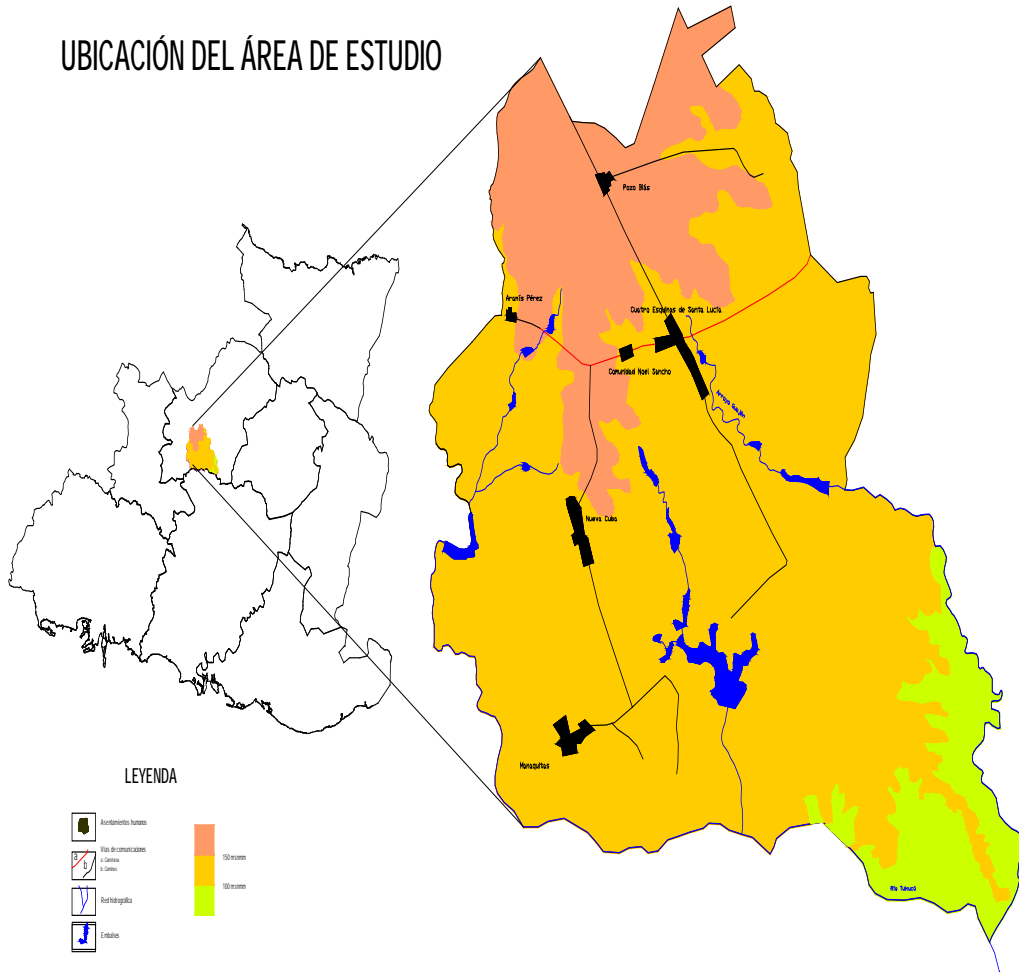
UBICACIÓN DEL ÁREA DE ESTUDIO

Pozo Blás

Aramís Pérez

Cuatro Esquinas de Santa Lucía

Comunidad Noel Sancho

Arroyo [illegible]

Nueva Cuba

Manaquitos

Río Yumurí

LEYENDA

Asentamientos humanos

Vías de comunicaciones
a: Carretera
b: Camino

Red hidrográfica

Embalses

150 ms.snmm

100 ms.snmm